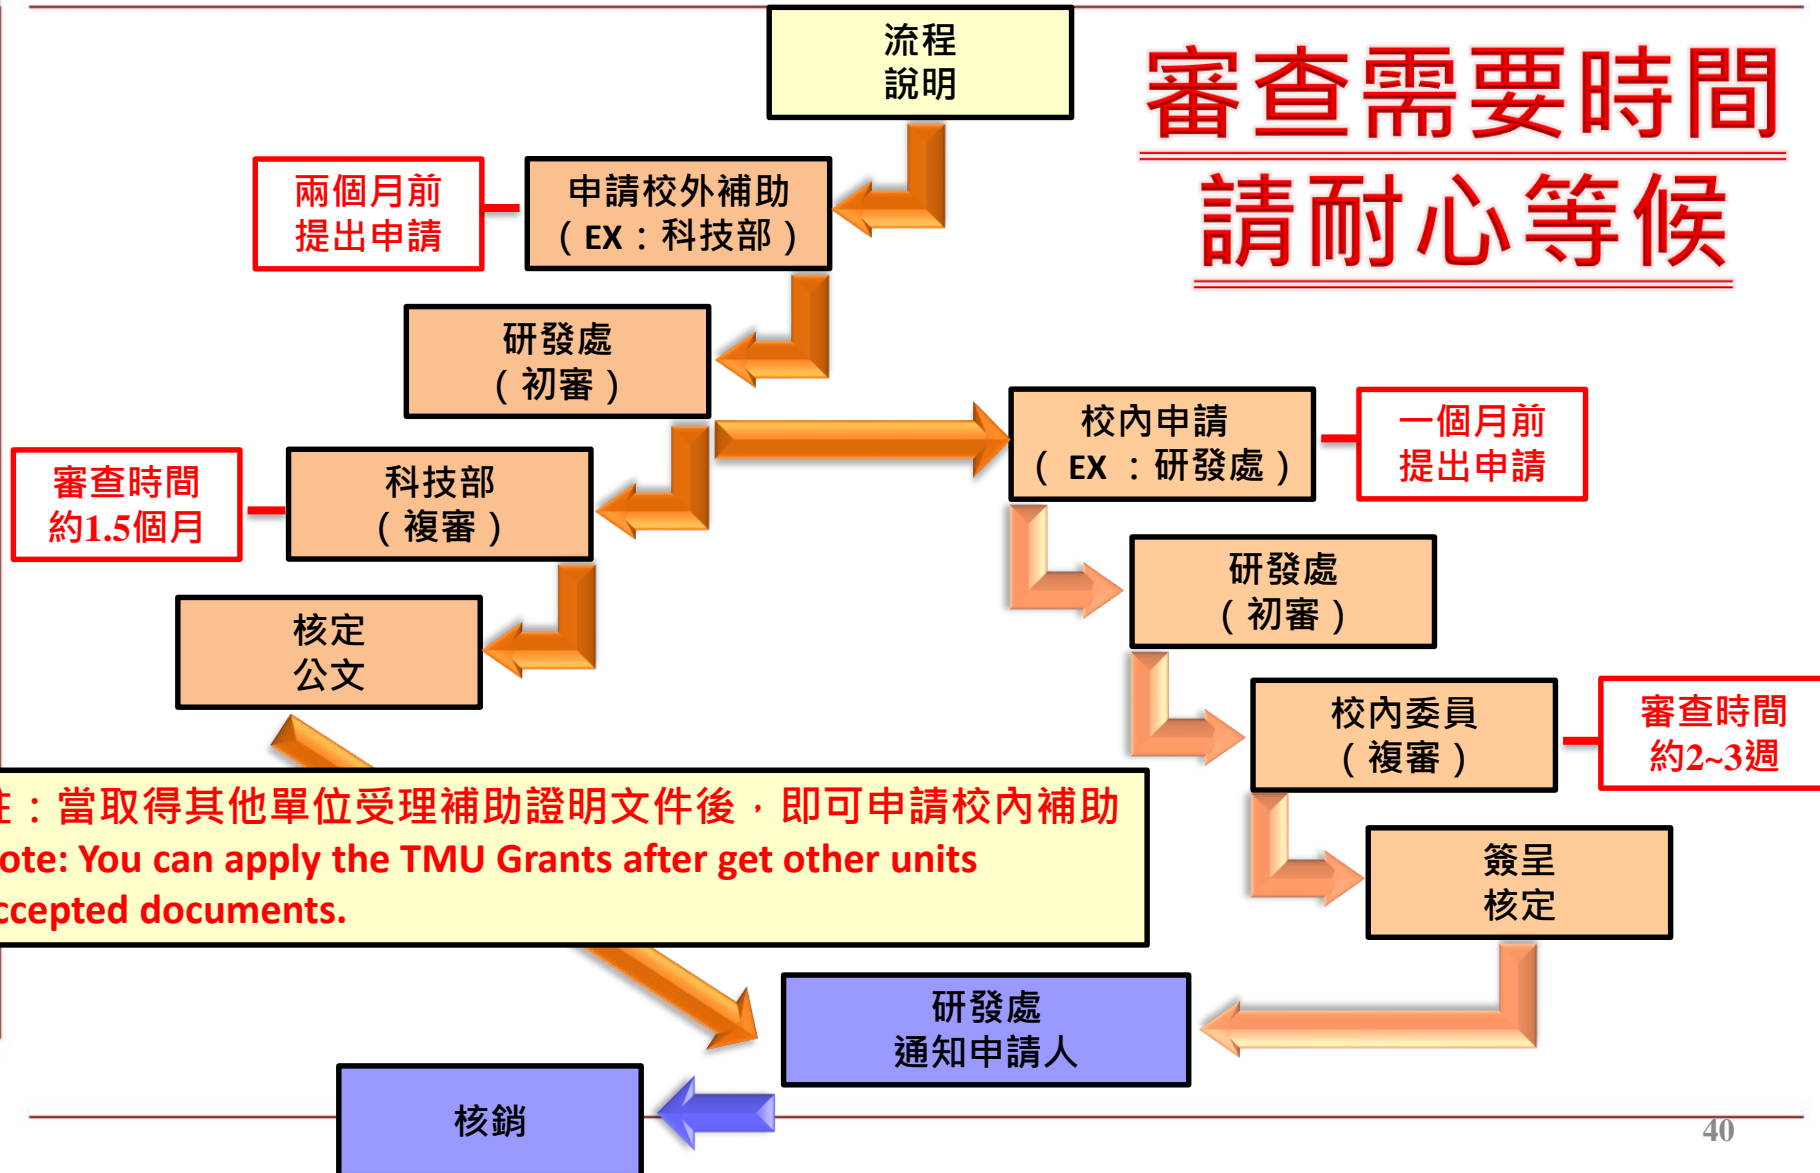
流程
說明

審查需要時間
請耐心等候

兩個月前
提出申請

申請校外補助
(EX:科技部)

研發處
(初審)

校內申請
(EX :研發處)

一個月前
提出申請

審查時間
約1.5個月

科技部
(複審)

研發處
(初審)

核定
公文

校內委員
(複審)

審查時間
約2~3週

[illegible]:當取得其他單位受理補助證明文件後,即可申請校內補助
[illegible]ote: You can apply the TMU Grants after get other units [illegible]ccepted documents.

簽呈
核定

研發處
通知申請人

核銷

40